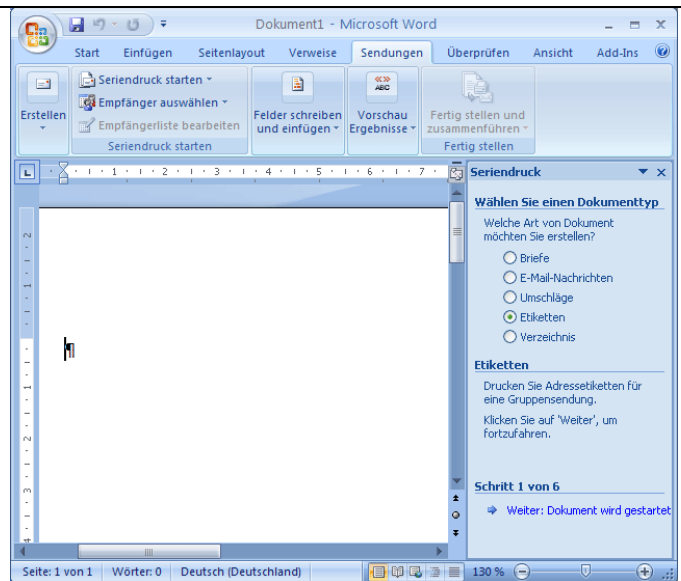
Dokument1 - Microsoft Word

Start
Einfügen
Seitenlayout
Verweise
Sendungen
Überprüfen
Ansicht
Add-Ins

Erstellen
Seriendruck starten
Empfänger auswählen
Empfängerliste bearbeiten
Seriendruck starten
Felder schreiben und einfügen
Vorschau Ergebnisse
Fertig stellen und zusammenführen
Fertig stellen

1 · 2 · 3 · 4 · 5 · 6 · 7

Seriendruck

Wählen Sie einen Dokumenttyp

Welche Art von Dokument möchten Sie erstellen?

Briefe
E-Mail-Nachrichten
Umschläge
Etiketten
Verzeichnis

Etiketten

Drucken Sie Adressetiketten für eine Gruppensendung.

Klicken Sie auf 'Weiter', um fortzufahren.

Schritt 1 von 6

Weiter: Dokument wird gestartet

Seite: 1 von 1
Wörter: 0
Deutsch (Deutschland)
130 %